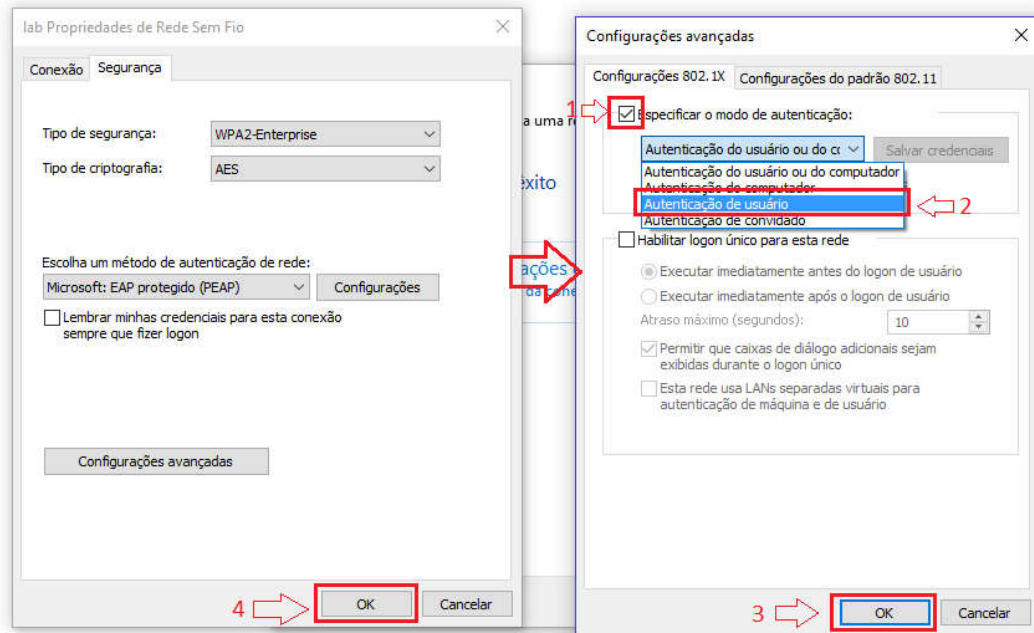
lab Propriedades de Rede Sem Fio

Conexão Segurança

Tipo de segurança: WPA2-Enterprise

Tipo de criptografia: AES

Escolha um método de autenticação de rede:

Microsoft: EAP protegido (PEAP) Configurações

Lembrar minhas credenciais para esta conexão sempre que fizer logon

Configurações avançadas

4 OK Cancelar

a uma r

êxito

ações

da cone

Configurações avançadas

Configurações 802.1X Configurações do padrão 802.11

1 Especificar o modo de autenticação:

Autenticação do usuário ou do co Salvar credenciais

Autenticação do usuário ou do computador
Autenticação do computador
Autenticação de usuário
Autenticação de convidado

2

Habilitar logon único para esta rede

Executar imediatamente antes do logon de usuário

Executar imediatamente após o logon de usuário

Atraso máximo (segundos): 10

Permitir que caixas de diálogo adicionais sejam exibidas durante o logon único

Esta rede usa LANs separadas virtuais para autenticação de máquina e de usuário

3 OK Cancelar